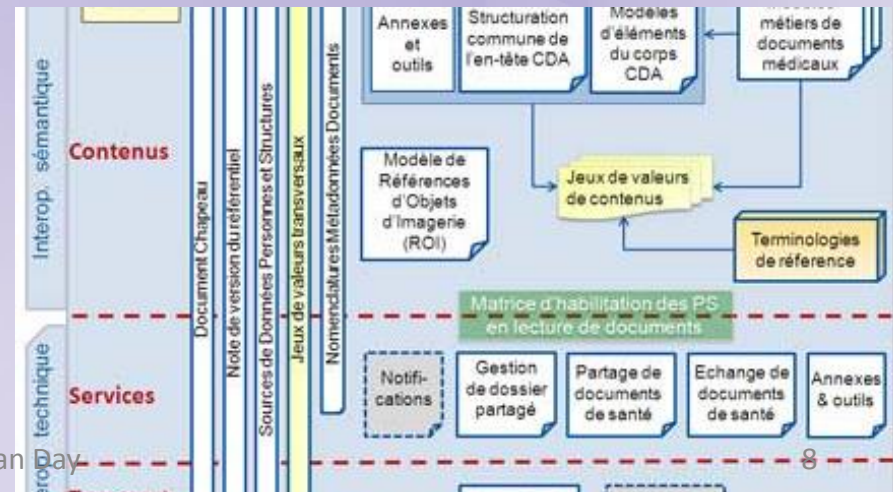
Interop. sémantique

Contenus

Document Chapeau

Note de version du référentiel

Sources de Données Personnes et Structures

Jeux de valeurs transversaux

Nomenclatures Métadonnées Documents

Annexes et outils

Structuration commune de l'en-tête CDA

Modèles d'éléments du corps CDA

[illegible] métiers de documents médicaux

Modèle de Références d'Objets d'Imagerie (ROI)

Jeux de valeurs de contenus

Terminologies de réference

Matrice d'habilitation des PS en lecture de documents

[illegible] technique

Services

Notifi-cations

Gestion de dossier partagé

Partage de documents de santé

Echange de documents de santé

Annexes & outils

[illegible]an Day

8